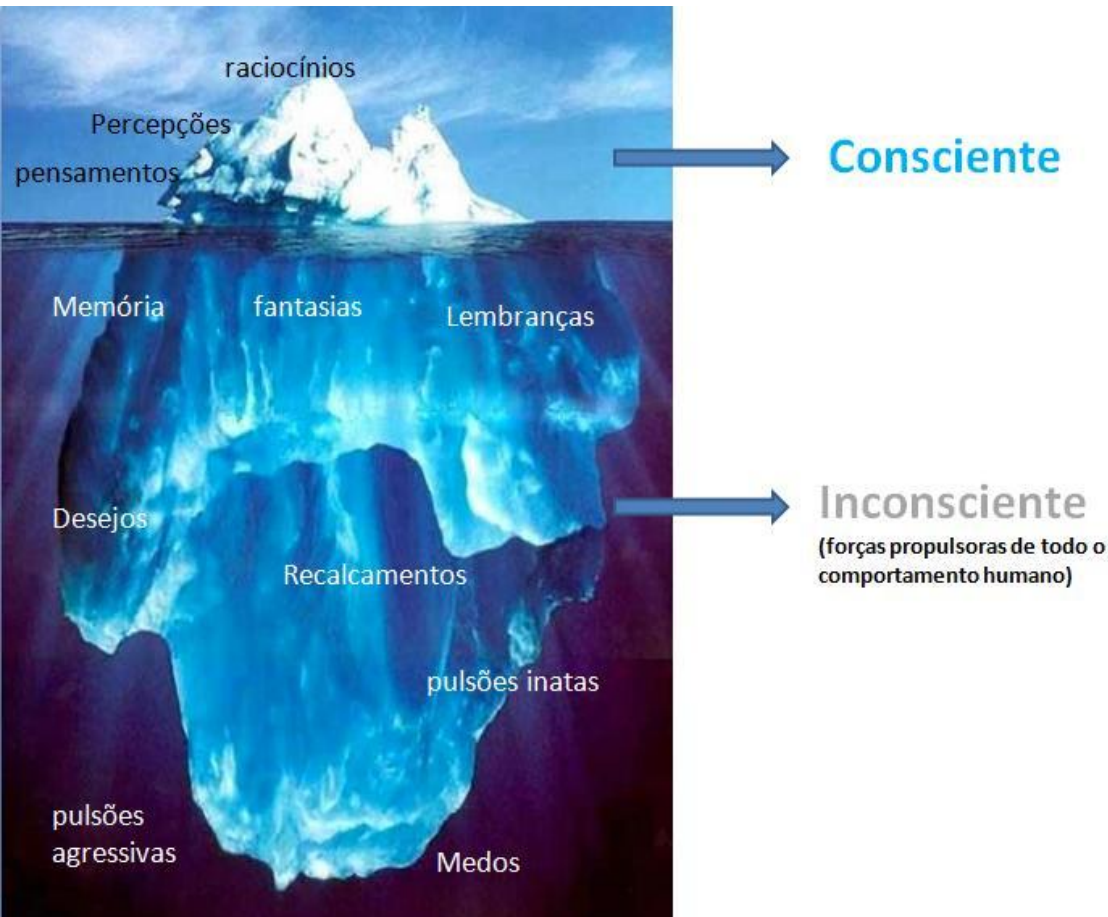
raciocínios
Percepções
pensamentos

Consciente

Memória
fantasias
Lembranças

Desejos

Inconsciente
(forças propulsoras de todo o comportamento humano)

Recalcamentos

pulsões inatas

pulsões agressivas

Medos